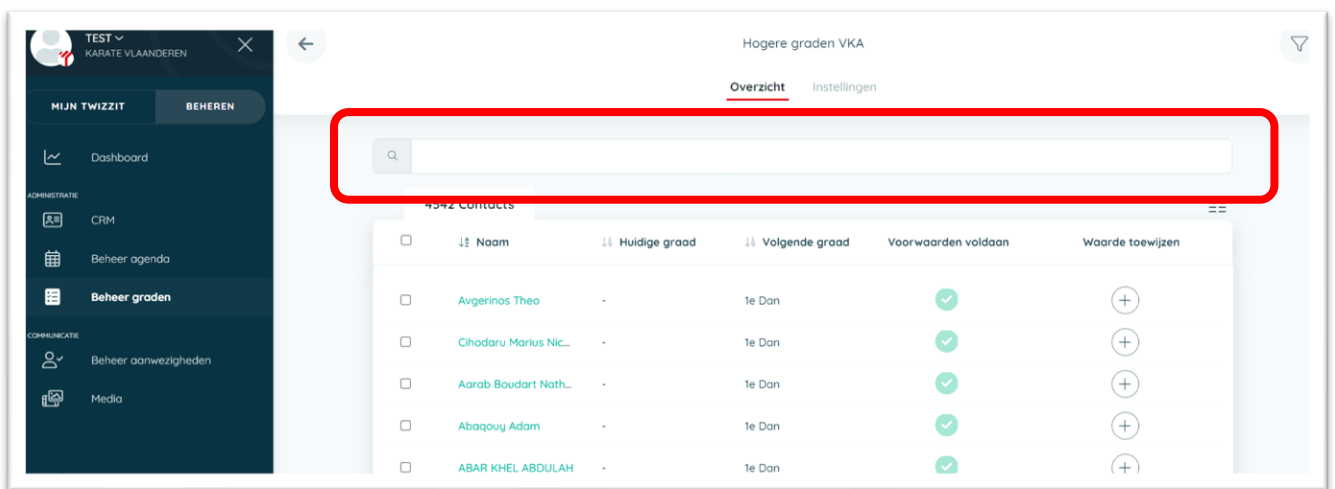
TEST
KARATE VLAANDEREN

MIJN TWIZZIT
BEHEREN

Dashboard

ADMINISTRATIE

CRM

Beheer agenda

Beheer graden

COMMUNICATIE

Beheer aanwezigheden

Media

Hogere graden VKA

Overzicht
Instellingen

4542 Contacts

| | Naam | Huidige graad | Volgende graad | Voorwaarden voldaan | Waarde toewijzen |
|---|---|---|---|---|---|
| | Avgerinos Theo | - | 1e Dan | | |
| | Cihodaru Marius Nic... | - | 1e Dan | | |
| | Aarab Boudart Nath... | - | 1e Dan | | |
| | Abaqouy Adam | - | 1e Dan | | |
| | ABAR KHEL ABDULAH | - | 1e Dan | | |